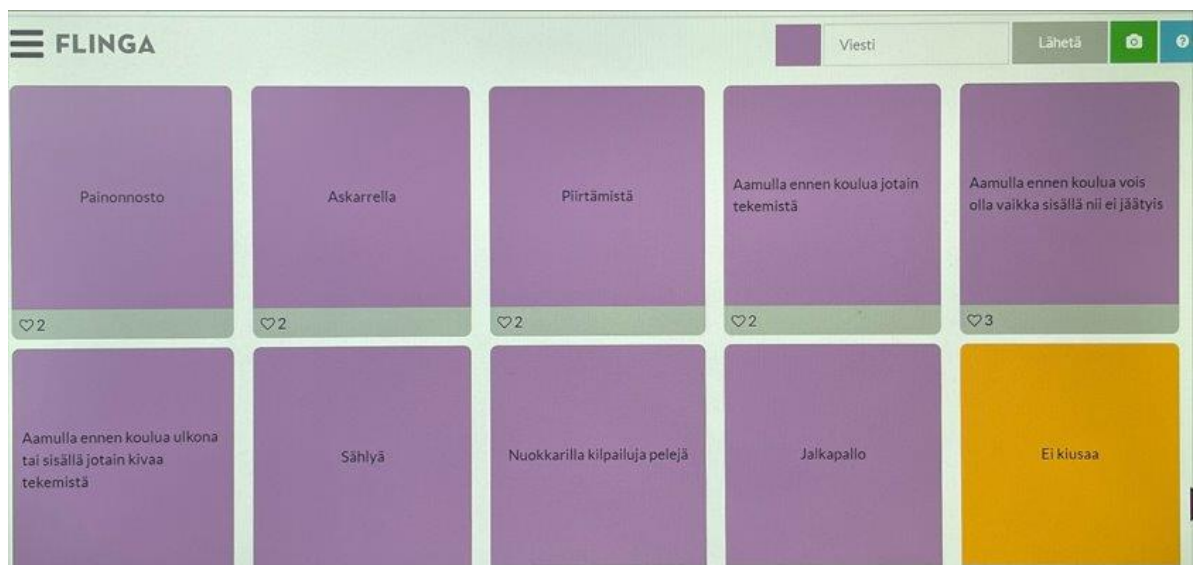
FLINGA

Viesti

Lähetä

Painonnosto

♡2

Askarrella

♡2

Piirtämistä

♡2

Aamulla ennen koulua jotain tekemistä

♡2

Aamulla ennen koulua vois olla vaikka sisällä nii ei jäätyis

♡3

Aamulla ennen koulua ulkona tai sisällä jotain kivaa tekemistä

Sählyä

Nuokkarilla kilpailuja pelejä

Jalkapallo

Ei kiusaa